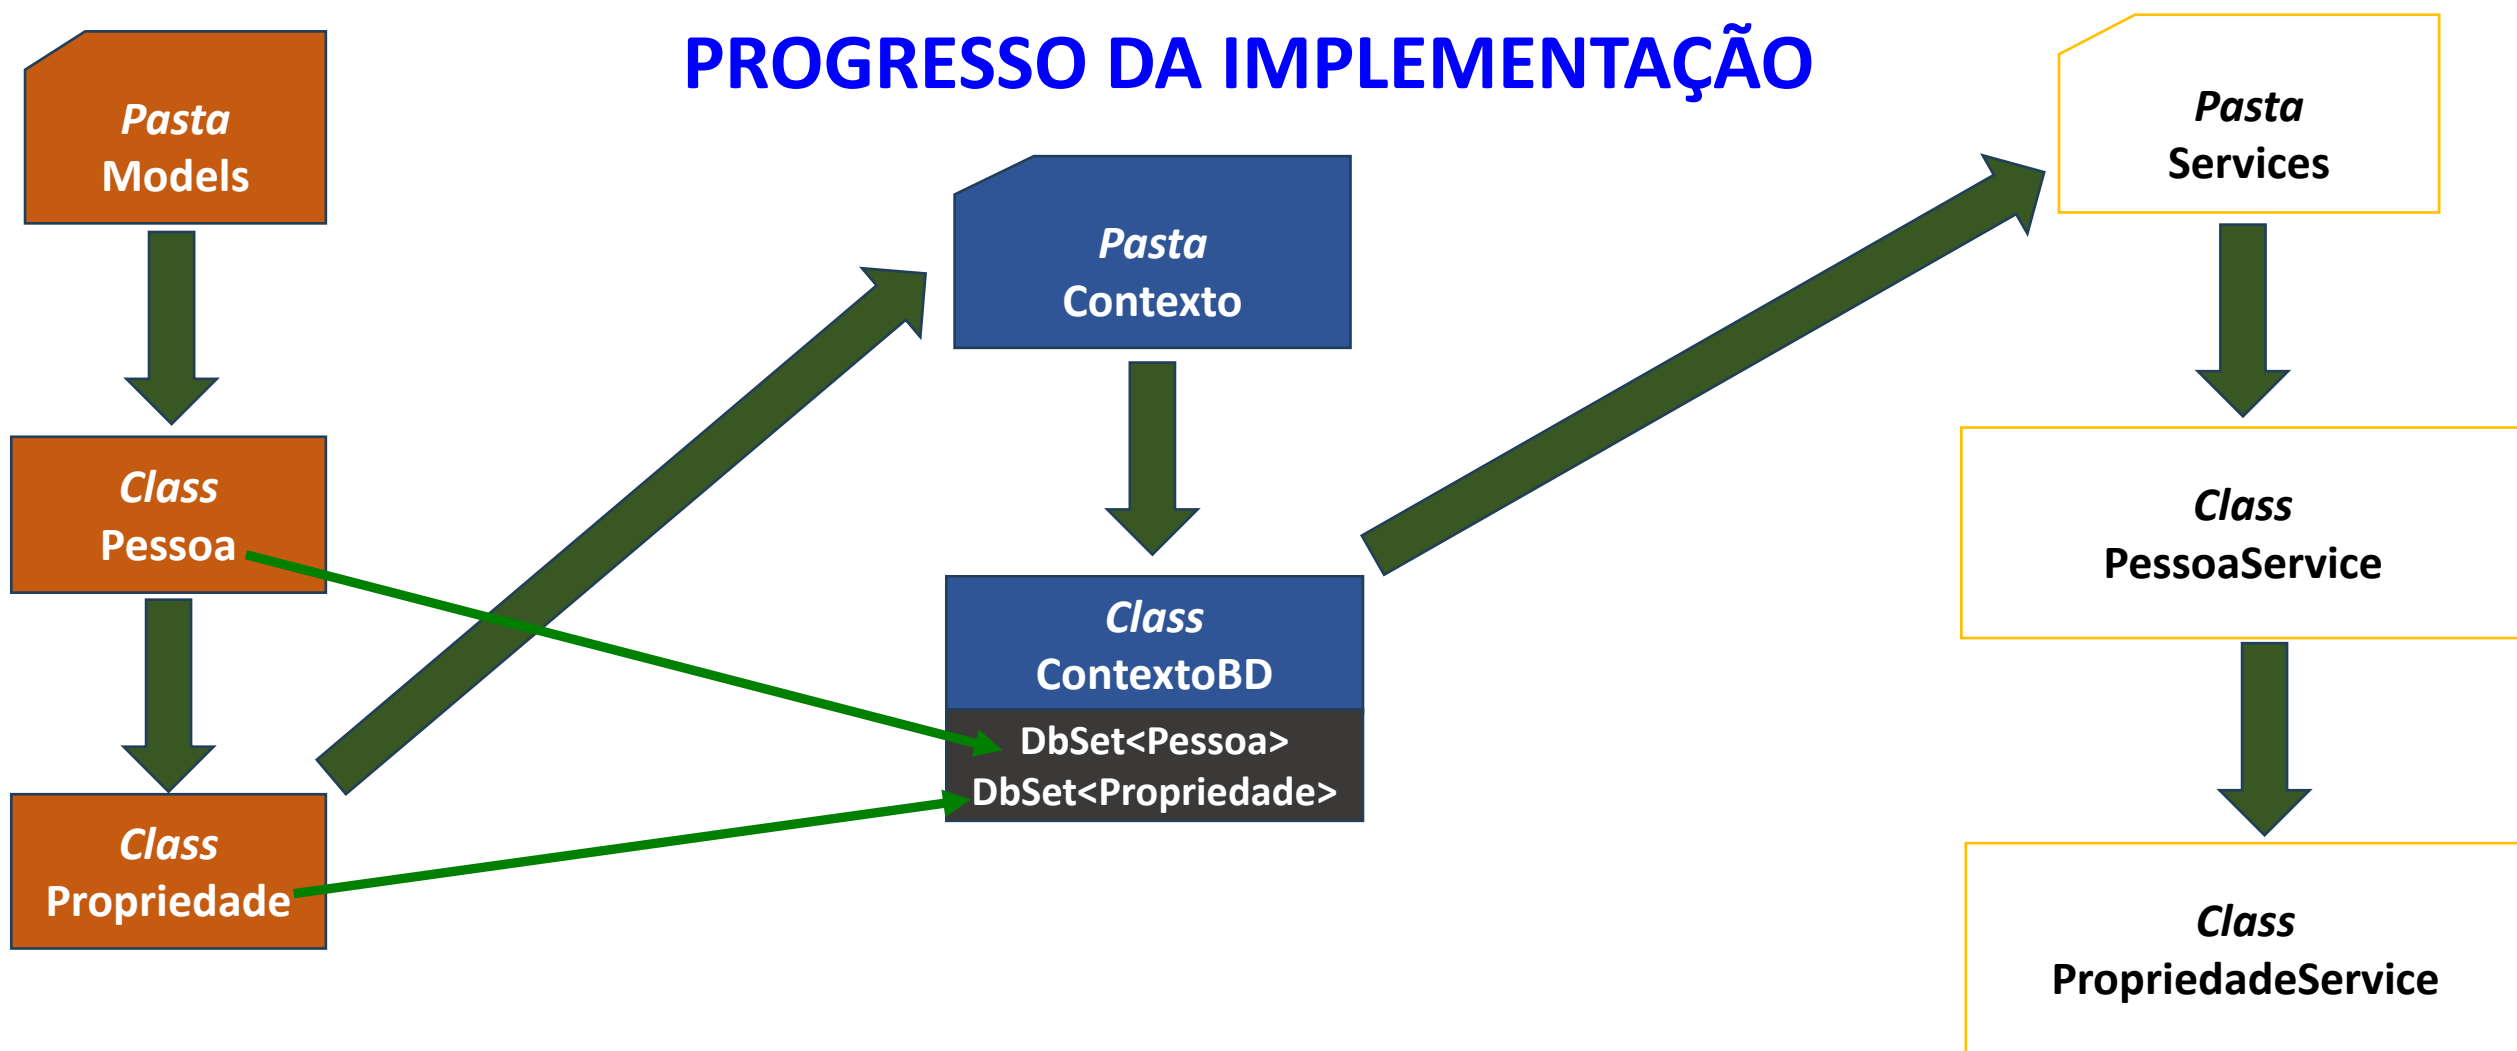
PROGRESSO DA IMPLEMENTAÇÃO

Pasta
Models

Class
Pessoa

Class
Propriedade

Pasta
Contexto

Class
ContextoBD

DbSet<Pessoa>
DbSet<Propriedade>

Pasta
Services

Class
PessoaService

Class
PropriedadeService